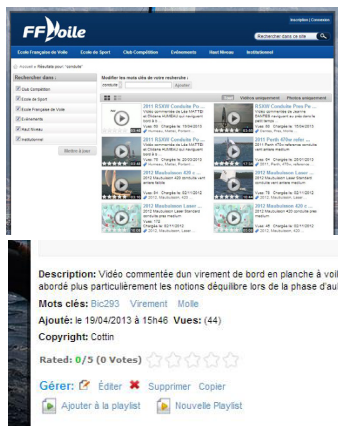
FFVoile

Inscription | Connexion

Rechercher dans le site

Ecole Française de Voile   Ecole de Sport   Club Compétition   Evénements   Haut Niveau   Institutionnel

Accueil > Résultats pour "conduite"

Rechercher dans :

Club Compétition

Ecole de Sport

Ecole Française de Voile

Evénements

Haut Niveau

Institutionnel

Mettre à jour

Modifier les mots clés de votre recherche :

conduite

Ajouter

Votre emplacement   Plein emplacement

2011 RSX W Conduite Pr...

2011 RSX W Conduite Pres Pe...

2011 RSX W Conduite Pr...

2011 Pavés 470m refer...

2012 Maubuisson 420 c...

2012 Maubuisson Laser...

2012 Maubuisson 420 c...

2012 Maubuisson Laser...

2012 Maubuisson 420 c...

Description: Vidéo commentée dun virement de bord en planche à voil... abordé plus particulièrement les notions déquilibre lors de la phase d'au...

Mots clés: Bic293   Virement   Molle

Ajouté: le 19/04/2013 à 15h46   Vues: (44)

Copyright: Cottin

Rated: 0/5 (0 Votes)

Gérer: Éditer   Supprimer   Copier

Ajouter à la playlist   Nouvelle Playlist